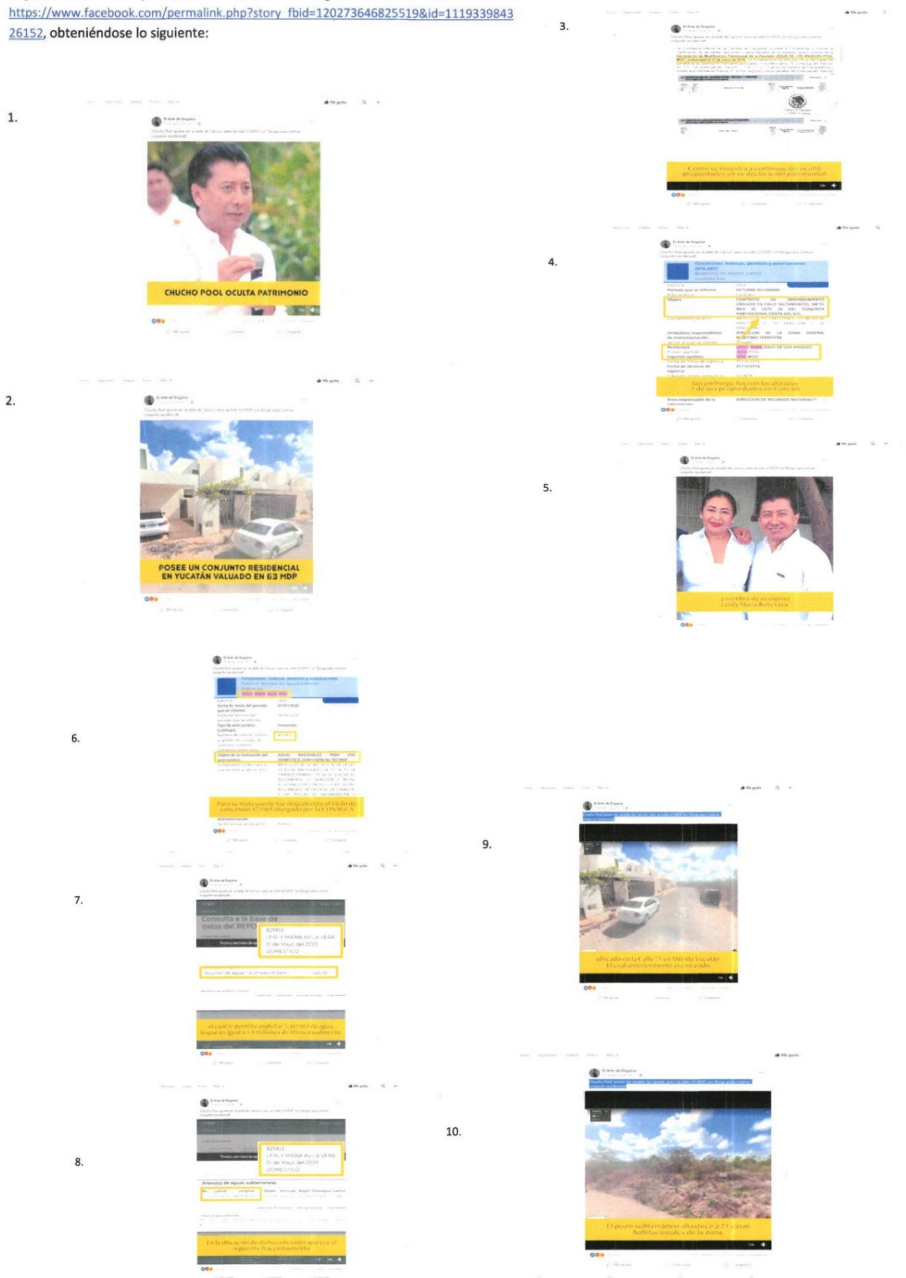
https://www.facebook.com/permalink.php?story_fbid=120273646825519&id=111933984326152, obteniéndose lo siguiente:

1.

CHUCHO POOL OCULTA PATRIMONIO

2.

POSEE UN CONJUNTO RESIDENCIAL EN YUCATÁN VALUADO EN 63 MDP

3.

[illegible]

4.

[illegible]

5.

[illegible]

6.

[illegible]

7.

Consulta a la base de datos del REPDA

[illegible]

8.

Acuífero(s) de aguas subterráneas

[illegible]

9.

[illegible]

10.

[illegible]